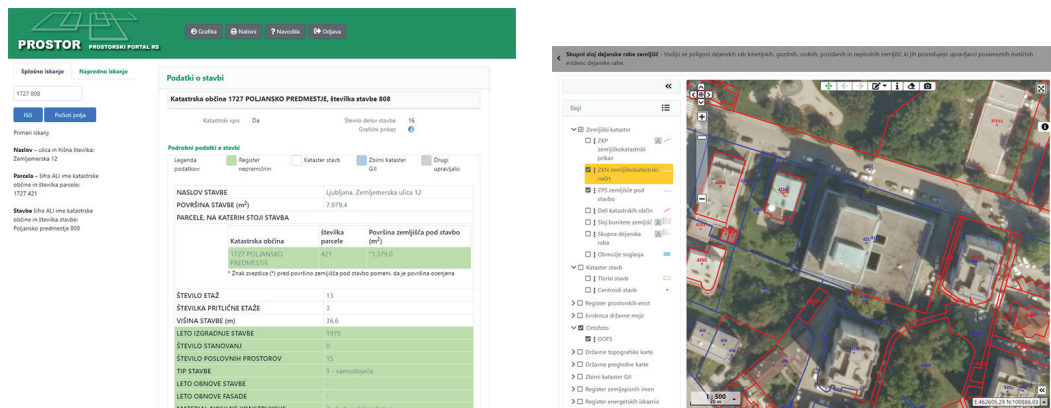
PROSTOR PROSTORSKI PORTAL RS

Grafika Natisni Navodila Odjava

Splošno iskanje Napredno iskanje

1727 808

Išči Počisti polja

Primeri iskanj:

Naslov – ulica in hišna številka: Zemljemerska 12

Parcela – šifra ALI ime katastrske občine in številka parcele: 1727 421

Stavba šifra ALI ime katastrske občine in številka stavbe: Poljansko predmestje 808

Podatki o stavbi

Katastrska občina 1727 POLJANSKO PREDMESTJE, številka stavbe 808

Katastrski vpis Da

Število delov stavbe 16

Grafični prikaz

Podrobni podatki o stavbi

Legenda podatkov: Register nepremičnin Kataster stavb Zbirni kataster GJI Drugi upravljalci

| NASLOV STAVBE | Ljubljana, Zemljemerska ulica 12 |
|---|---|
| POVRŠINA STAVBE (m$^2$) | 7.979,4 |
| PARCELE, NA KATERIH STOJI STAVBA | |

| Katastrska občina | številka parcele | Površina zemljišča pod stavbo (m$^2$) |
|---|---|---|
| 1727 POLJANSKO PREDMESTJE | 421 | *1.379,0 |

* Znak zvezdica (*) pred površino zemljišča pod stavbo pomeni, da je površina ocenjena

| ŠTEVILO ETAŽ | 13 |
|---|---|
| ŠTEVILKA PRITLIČNE ETAŽE | 3 |
| VIŠINA STAVBE (m) | 36,6 |
| LETO IZGRADNJE STAVBE | 1975 |
| ŠTEVILO STANOVANJ | 0 |
| ŠTEVILO POSLOVNIH PROSTOROV | 15 |
| TIP STAVBE | 1 - samostoječa |
| LETO OBNOVE STAVBE | - |
| LETO OBNOVE FASADE | - |

Skupni sloj dejanske rabe zemljišč - Vodijo se poligoni dejanskih rab kmetijskih, gozdnih, vodnih, pozidanih in nepolodnih zemljišč, ki jih posredujejo upravljavci posameznih matičnih evidenc dejanske rabe.

Sloji

Zemljiški kataster
ZKP zemljiškokatastrski prikaz
ZKN zemljiškokatastrski načrt
ZPS zemljišče pod stavbo
Deli katastrskih občin
Sloj bonitete zemljišč
Skupna dejanska raba
Območje soglasja
Kataster stavb
Tlorisi stavb
Centroidi stavb
Register prostorskih enot
Evidenca državne meje
Ortofoto
DOF5
Državne topografske karte
Državne pregledne karte
Zbirni kataster GJI
Register zemljepisnih imen
Register energetskih izkaznic

1 : 500
E:462605.29 N:100886.03